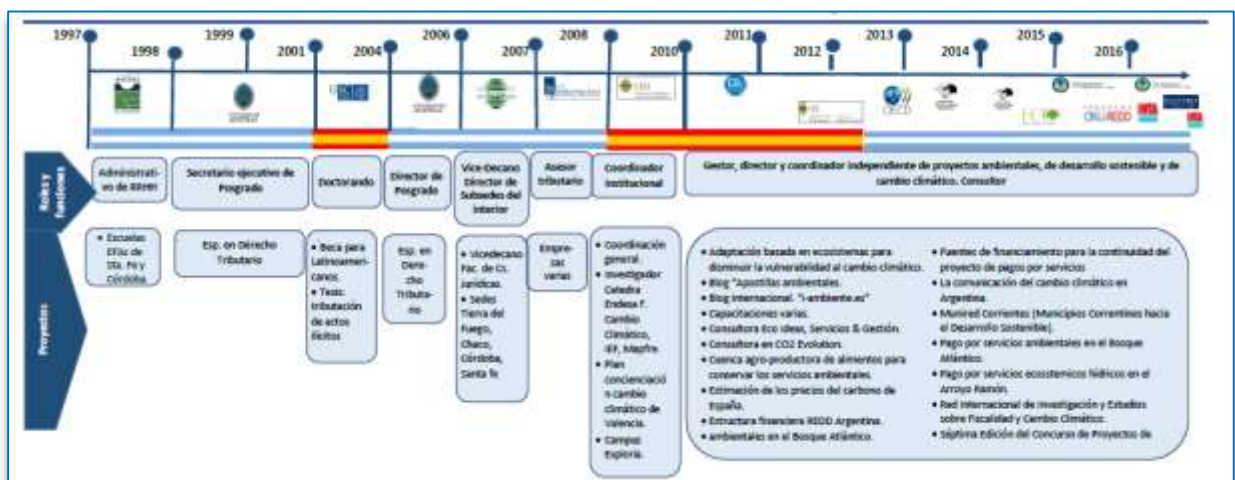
1997
1998
1999
2001
2004
2006
2007
2008
2010
2011
2012
2013
2014
2015
2016

Roles y funciones

Administrativo de RRHH

Secretario ejecutivo de Posgrado

Doctorado

Director de Posgrado

Vice-Decano Director de Subsedes del Interior

Asesor tributario

Coordinador Institucional

Gestor, director y coordinador independiente de proyectos ambientales, de desarrollo sostenible y de cambio climático. Consultor

Proyectos

• Escuelas EFAs de Sta. Fe y Córdoba.

Esp. en Derecho Tributario

• Beca para Latinoamericanos.
• Tesis: tributación de actos ilícitos

Esp. en Derecho Tributario

• Vicedecano Fac. de Cs. Jurídicas.
• Sedes Tierra del Fuego, Chaco, Córdoba, Santa Fe

Empresas varias

• Coordinación general.
• Investigador Catedra Endesa F. Cambio Climático, IEF, Mapfre.
• Plan concienciación cambio climático de Valencia.
• Campus Exploria.

• Adaptación basada en ecosistemas para disminuir la vulnerabilidad al cambio climático.
• Blog "Apostillas ambientales.
• Blog internacional. "i-ambiente.es"
• Capacitaciones varias.
• Consultora Eco ideas, Servicios & Gestión.
• Consultora en CO2 Evolution.
• Cuenca agro-productora de alimentos para conservar los servicios ambientales.
• Estimación de los precios del carbono de España.
• Estructura financiera REDD Argentina.
• ambientales en el Bosque Atlántico.

• Fuentes de financiamiento para la continuidad del proyecto de pagos por servicios
• La comunicación del cambio climático en Argentina.
• Munired Corrientes (Municipios Correntinos hacia el Desarrollo Sostenible).
• Pago por servicios ambientales en el Bosque Atlántico.
• Pago por servicios ecosistemicos hídricos en el Arroyo Ramón.
• Red Internacional de Investigación y Estudios sobre Fiscalidad y Cambio Climático.
• Séptima Edición del Concurso de Proyectos de